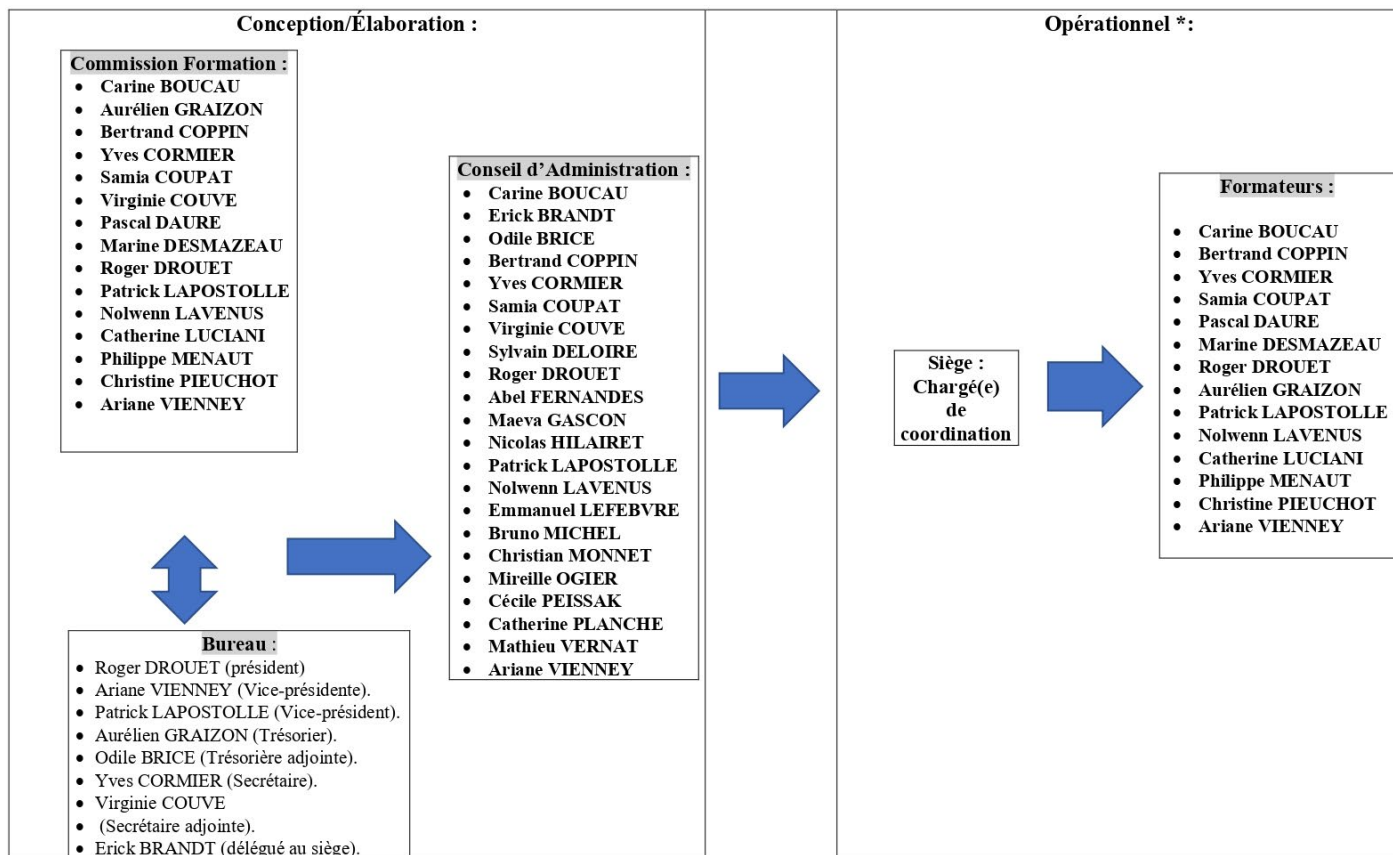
Conception/Élaboration :

Commission Formation :
- Carine BOUCAU
- Aurélien GRAIZON
- Bertrand COPPIN
- Yves CORMIER
- Samia COUPAT
- Virginie COUVE
- Pascal DAURE
- Marine DESMAZEAU
- Roger DROUET
- Patrick LAPOSTOLLE
- Nolwenn LAVENUS
- Catherine LUCIANI
- Philippe MENAUT
- Christine PIEUCHOT
- Ariane VIENNEY

Bureau :
- Roger DROUET (président)
- Ariane VIENNEY (Vice-présidente).
- Patrick LAPOSTOLLE (Vice-président).
- Aurélien GRAIZON (Trésorier).
- Odile BRICE (Trésorière adjointe).
- Yves CORMIER (Secrétaire).
- Virginie COUVE
- (Secrétaire adjointe).
- Erick BRANDT (délégué au siège).

Conseil d'Administration :
- Carine BOUCAU
- Erick BRANDT
- Odile BRICE
- Bertrand COPPIN
- Yves CORMIER
- Samia COUPAT
- Virginie COUVE
- Sylvain DELOIRE
- Roger DROUET
- Abel FERNANDES
- Maeva GASCON
- Nicolas HILAIRET
- Patrick LAPOSTOLLE
- Nolwenn LAVENUS
- Emmanuel LEFEBVRE
- Bruno MICHEL
- Christian MONNET
- Mireille OGIER
- Cécile PEISSAK
- Catherine PLANCHE
- Mathieu VERNAT
- Ariane VIENNEY

Opérationnel *:

Siège : Chargé(e) de coordination

Formateurs :
- Carine BOUCAU
- Bertrand COPPIN
- Yves CORMIER
- Samia COUPAT
- Pascal DAURE
- Marine DESMAZEAU
- Roger DROUET
- Aurélien GRAIZON
- Patrick LAPOSTOLLE
- Nolwenn LAVENUS
- Catherine LUCIANI
- Philippe MENAUT
- Christine PIEUCHOT
- Ariane VIENNEY